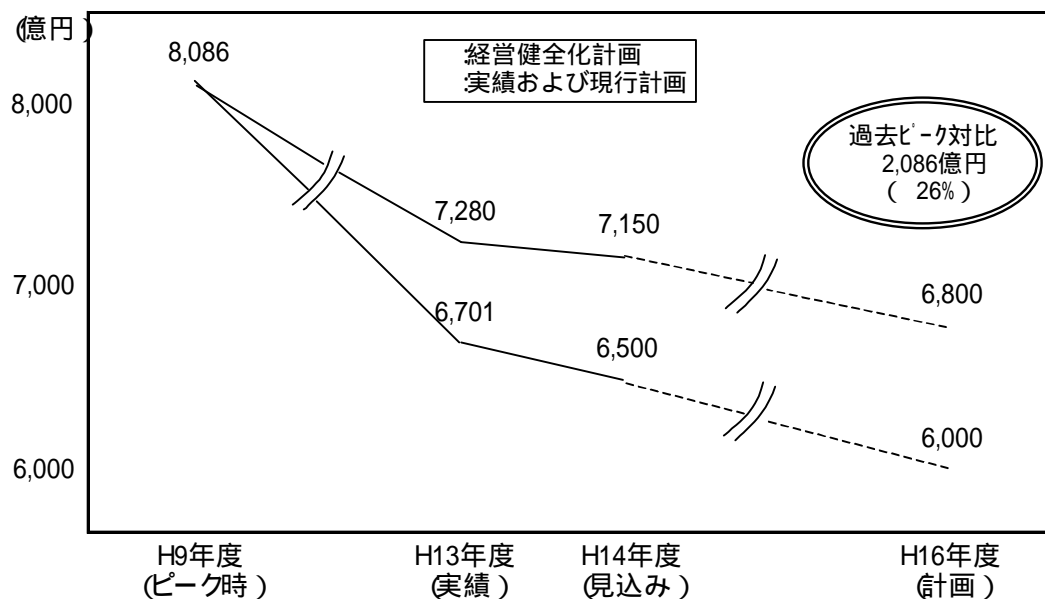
(億円)

8,000

7,000

6,000

8,086

経営健全化計画
実績および現行計画

過去ピーク対比
2,086億円
(26%)

7,280

7,150

6,800

6,701

6,500

6,000

H9年度
(ピーク時)

H13年度
(実績)

H14年度
(見込み)

H16年度
(計画)